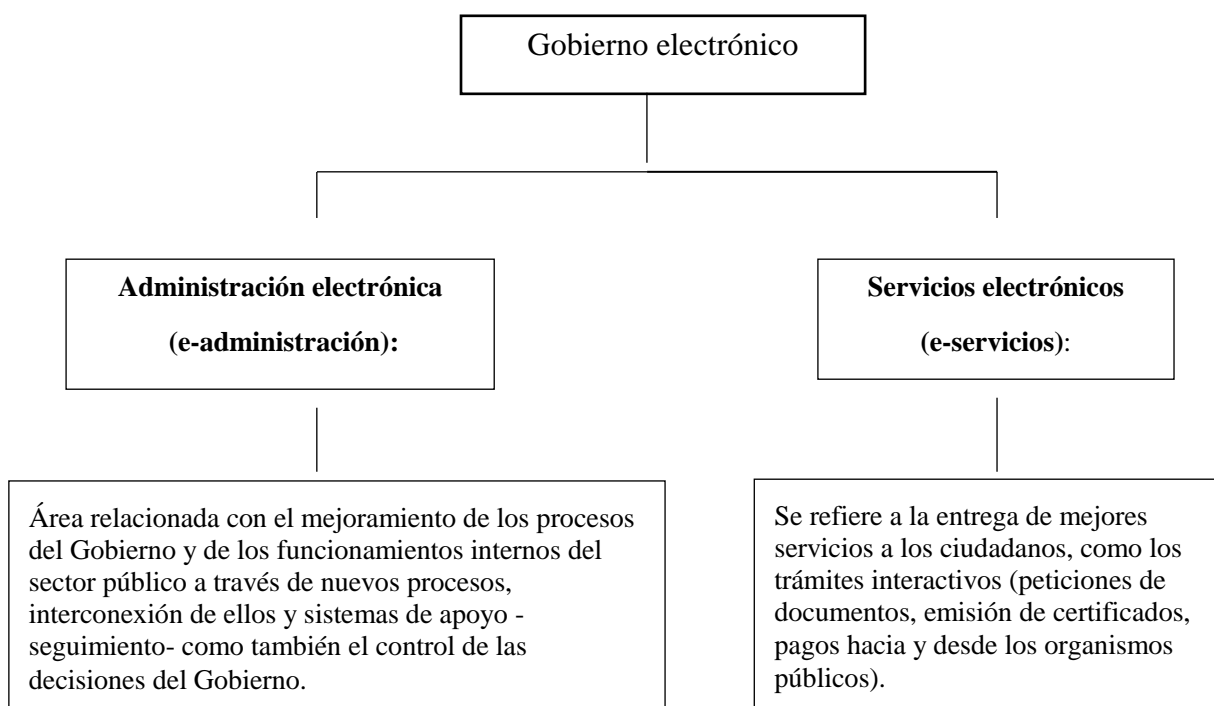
Gobierno electrónico

**Administración electrónica**

**(e-administración):**

**Servicios electrónicos**

**(e-servicios)**:

Área relacionada con el mejoramiento de los procesos del Gobierno y de los funcionamientos internos del sector público a través de nuevos procesos, interconexión de ellos y sistemas de apoyo -seguimiento- como también el control de las decisiones del Gobierno.

Se refiere a la entrega de mejores servicios a los ciudadanos, como los trámites interactivos (peticiones de documentos, emisión de certificados, pagos hacia y desde los organismos públicos).